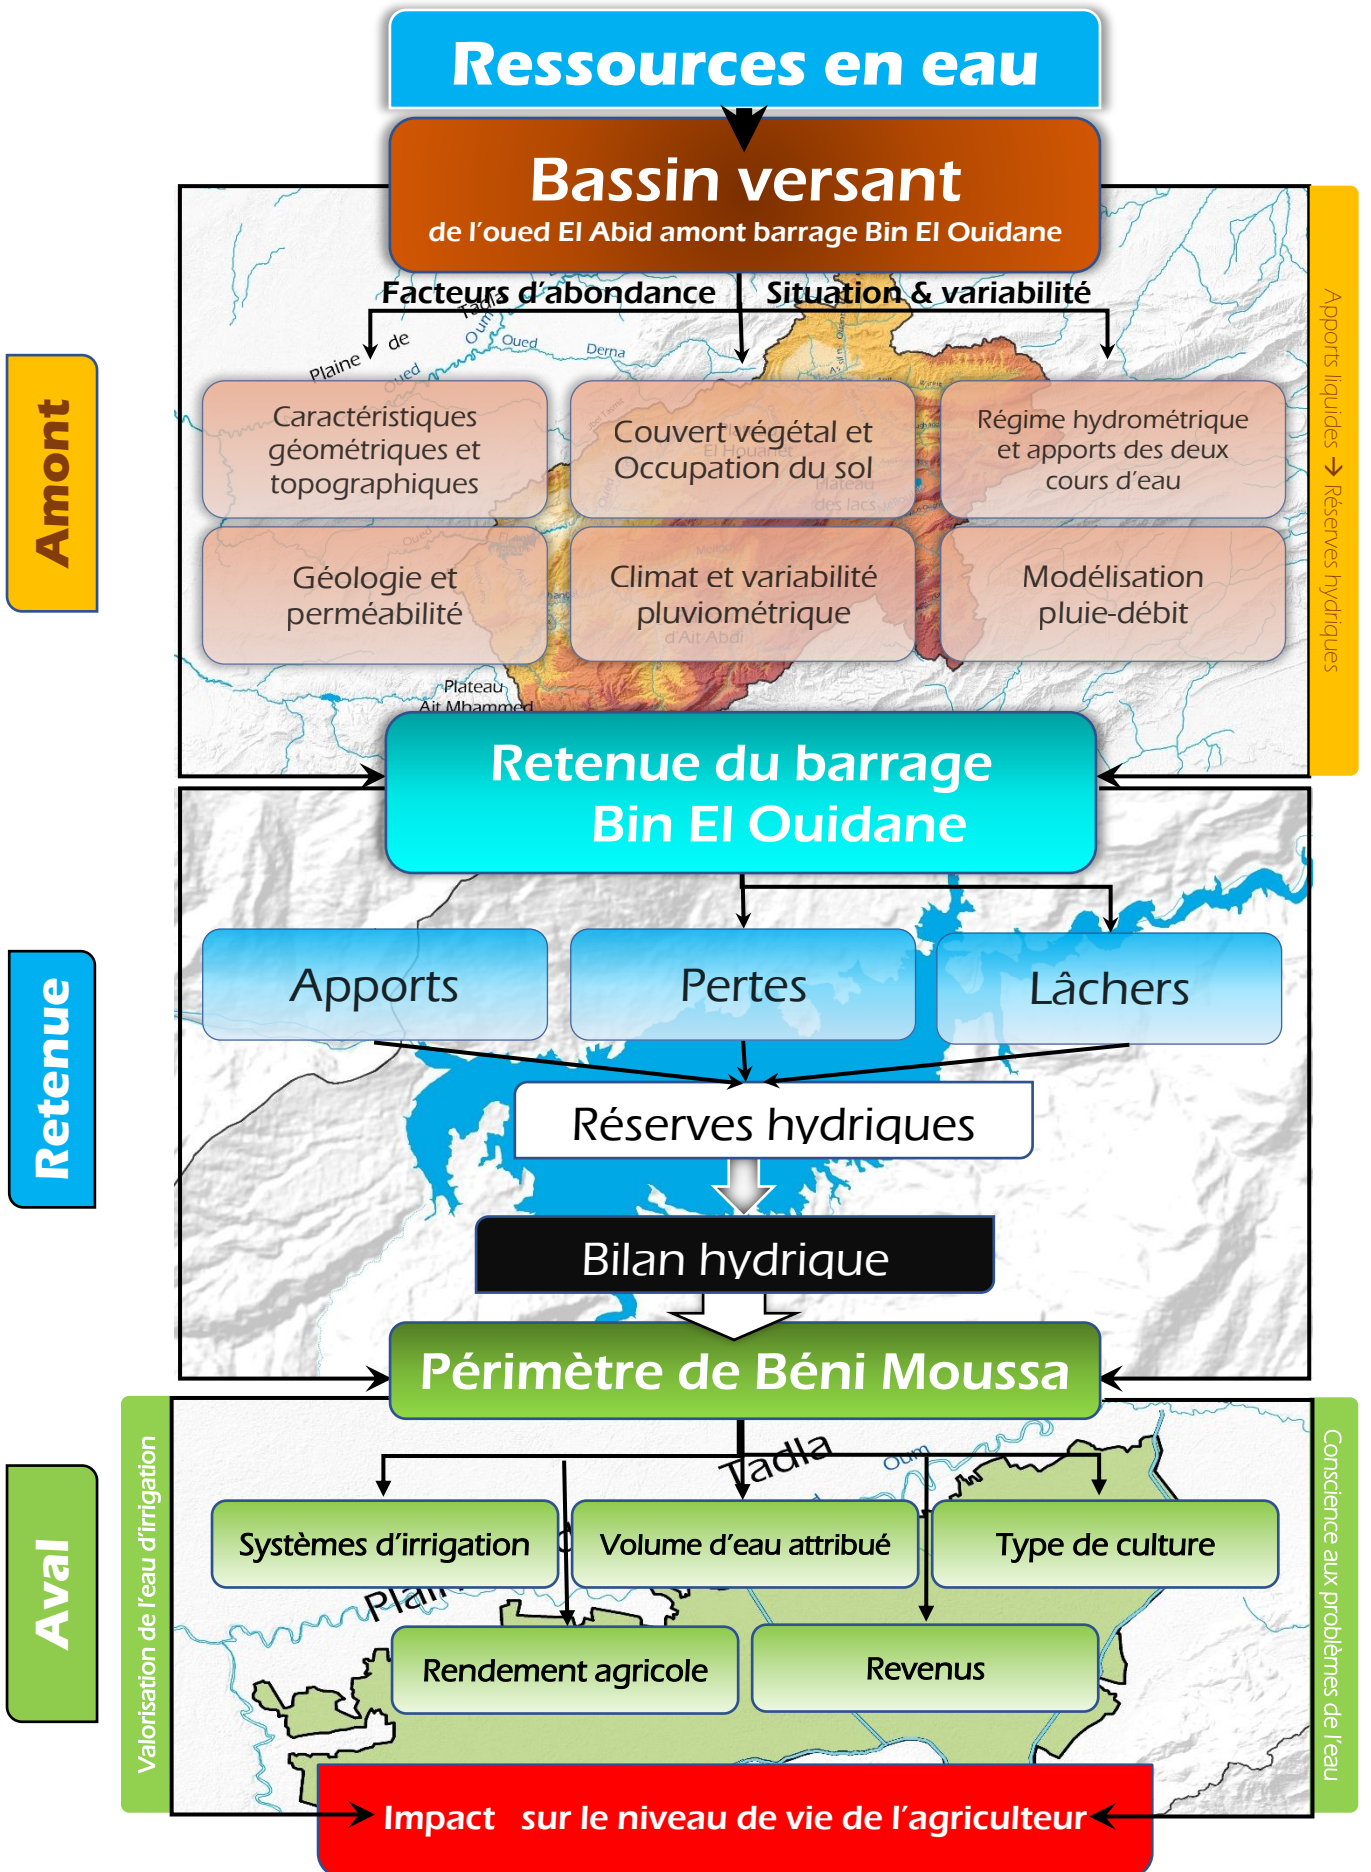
Ressources en eau

Bassin versant
de l'oued El Abid amont barrage Bin El Ouidane

Amont

Facteurs d'abondance

Situation & variabilité

Caractéristiques géométriques et topographiques

Couvert végétal et Occupation du sol

Régime hydrométrique et apports des deux cours d'eau

Géologie et perméabilité

Climat et variabilité pluviométrique

Modélisation pluie-débit

Apports liquides → Réserves hydriques

Retenue du barrage Bin El Ouidane

Retenue

Apports

Pertes

Lâchers

Réserves hydriques

Bilan hydrique

Périmètre de Béni Moussa

Aval

Valorisation de l'eau d'irrigation

Systèmes d'irrigation

Volume d'eau attribué

Type de culture

Rendement agricole

Revenus

Conscience aux problèmes de l'eau

Impact sur le niveau de vie de l'agriculteur